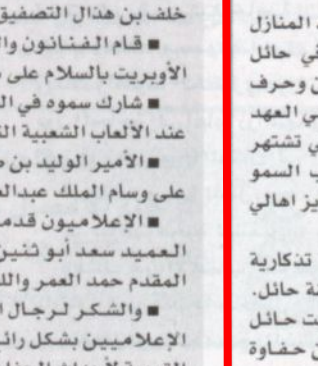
خلف بن هذال التصفيق
■ قام الفنانون وال
الأوبريت بالسلام على
■ شارك سموه في ال
عند الألعاب الشعبية ال
■ الأمير الوليد بن
على وسام الملك عبدال
■ الإعلاميون قدم
العميد سعد أبو ثني
المقدم حمد العمر والل
■ والشكر لرجال ا
الإعلاميين بشكل رائ

المنازل
في حائل
ن وحرف
في العهد
ي تشتهر
ب السمو
يز اهالي

تذكارية
ة حائل.
ت حائل
ن حفاوة